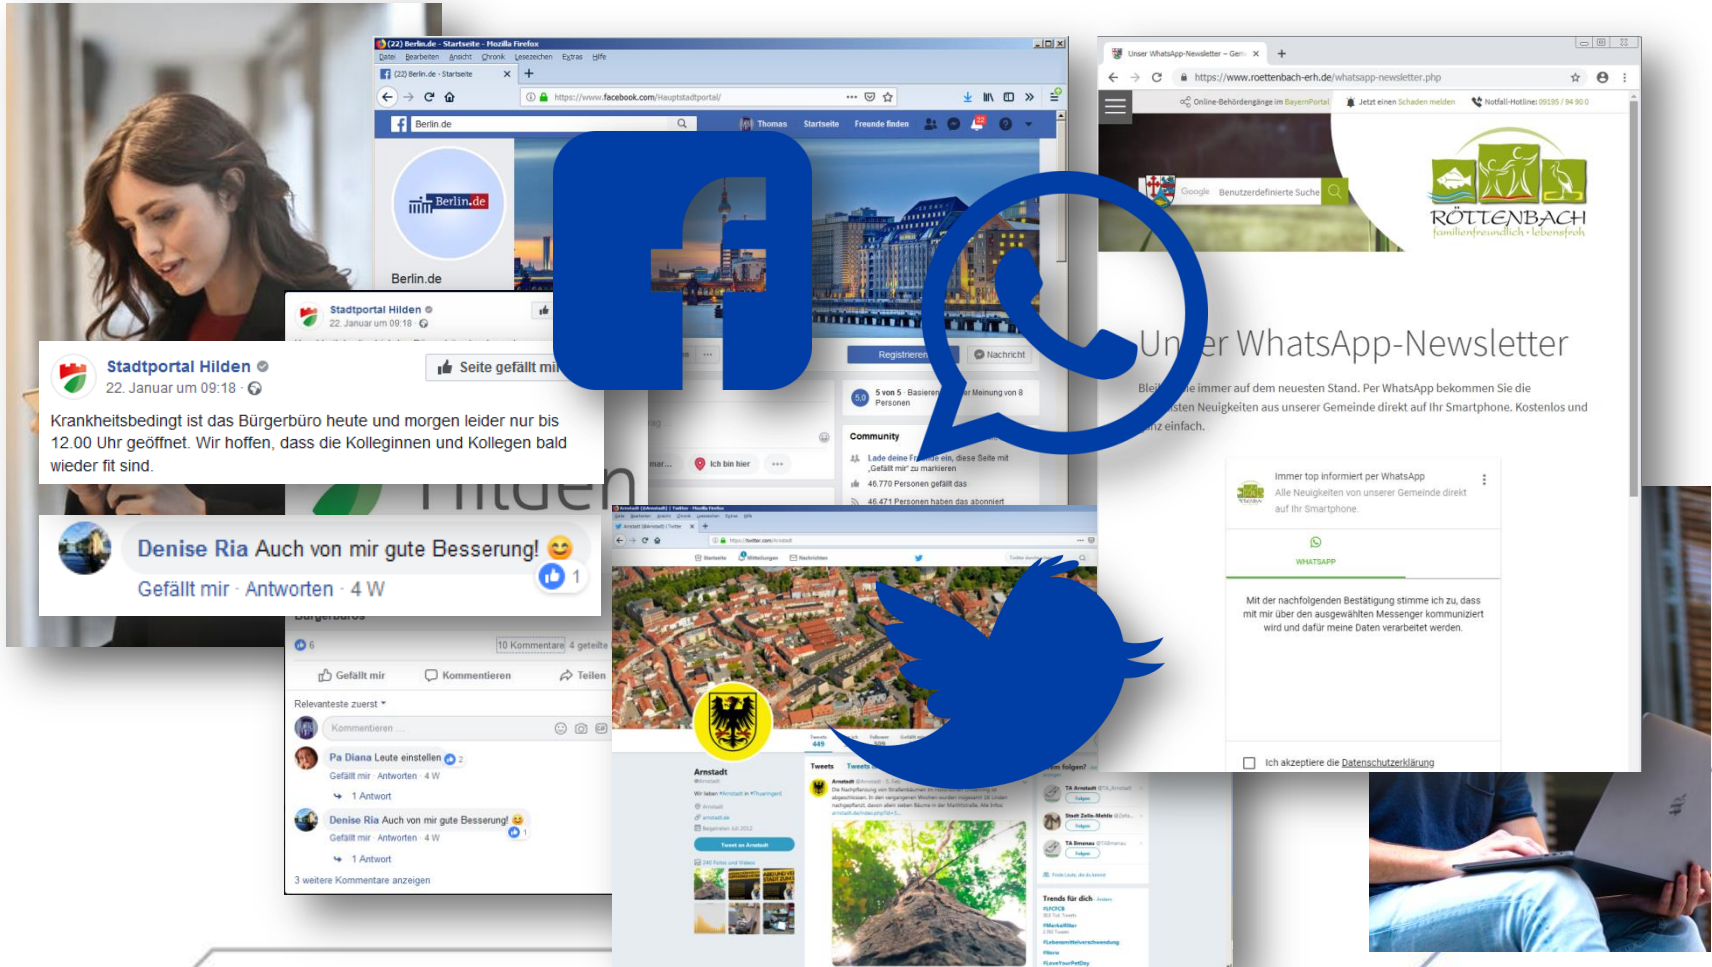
(22) Berlin.de - Startseite - Mozilla Firefox
Datei Bearbeiten Ansicht Chronik Lesezeichen Extras Hilfe
(22) Berlin.de - Startseite
https://www.facebook.com/Hauptstadtportal/
Berlin.de
Thomas Startseite Freunde finden
Berlin.de
Berlin.de
Registrieren
Nachricht
5 von 5 · Basierend auf der Meinung von 8 Personen
Community
Lade deine Freunde ein, diese Seite mit „Gefällt mir" zu markieren
46.770 Personen gefällt das
46.471 Personen haben das abonniert
Ich bin hier

Stadtportal Hilden
22. Januar um 09:18

Stadtportal Hilden
22. Januar um 09:18
Seite gefällt mir
Krankheitsbedingt ist das Bürgerbüro heute und morgen leider nur bis 12.00 Uhr geöffnet. Wir hoffen, dass die Kolleginnen und Kollegen bald wieder fit sind.

Denise Ria Auch von mir gute Besserung! 😊
Gefällt mir · Antworten · 4 W
1

6
10 Kommentare 4 geteilt
Gefällt mir
Kommentieren
Teilen
Relevanteste zuerst
Kommentieren ...
Pa Diana Leute einstellen 2
Gefällt mir · Antworten · 4 W
1 Antwort
Denise Ria Auch von mir gute Besserung! 😊
Gefällt mir · Antworten · 4 W
1 Antwort
3 weitere Kommentare anzeigen

Unser WhatsApp-Newsletter – Gem...
https://www.roettenbach-erh.de/whatsapp-newsletter.php
Online-Behördengänge im BayernPortal
Jetzt einen Schaden melden
Notfall-Hotline: 09195 / 94 90 0
Google Benutzerdefinierte Suche
RÖTTENBACH
familienfreundlich · lebensfroh
Un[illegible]er WhatsApp-Newsletter
Blei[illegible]e immer auf dem neuesten Stand. Per WhatsApp bekommen Sie die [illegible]sten Neuigkeiten aus unserer Gemeinde direkt auf Ihr Smartphone. Kostenlos und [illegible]z einfach.
Immer top informiert per WhatsApp
Alle Neuigkeiten von unserer Gemeinde direkt auf Ihr Smartphone
WHATSAPP
Mit der nachfolgenden Bestätigung stimme ich zu, dass mit mir über den ausgewählten Messenger kommuniziert wird und dafür meine Daten verarbeitet werden.
Ich akzeptiere die Datenschutzerklärung

Arnstadt
Tweets
449
Tweet an Arnstadt
Trends für dich